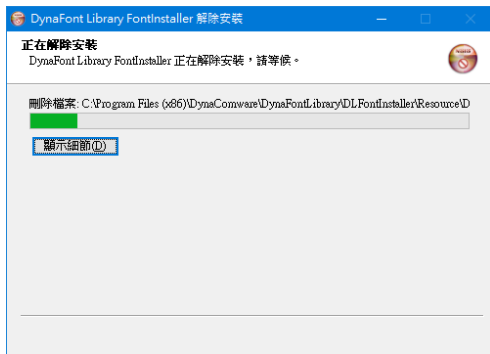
DynaFont Library FontInstaller 解除安裝

正在解除安裝
DynaFont Library FontInstaller 正在解除安裝，請等候。

刪除檔案: C:\Program Files (x86)\DynaComware\DynaFontLibrary\DLFontInstaller\Resource\D

顯示細節(D)